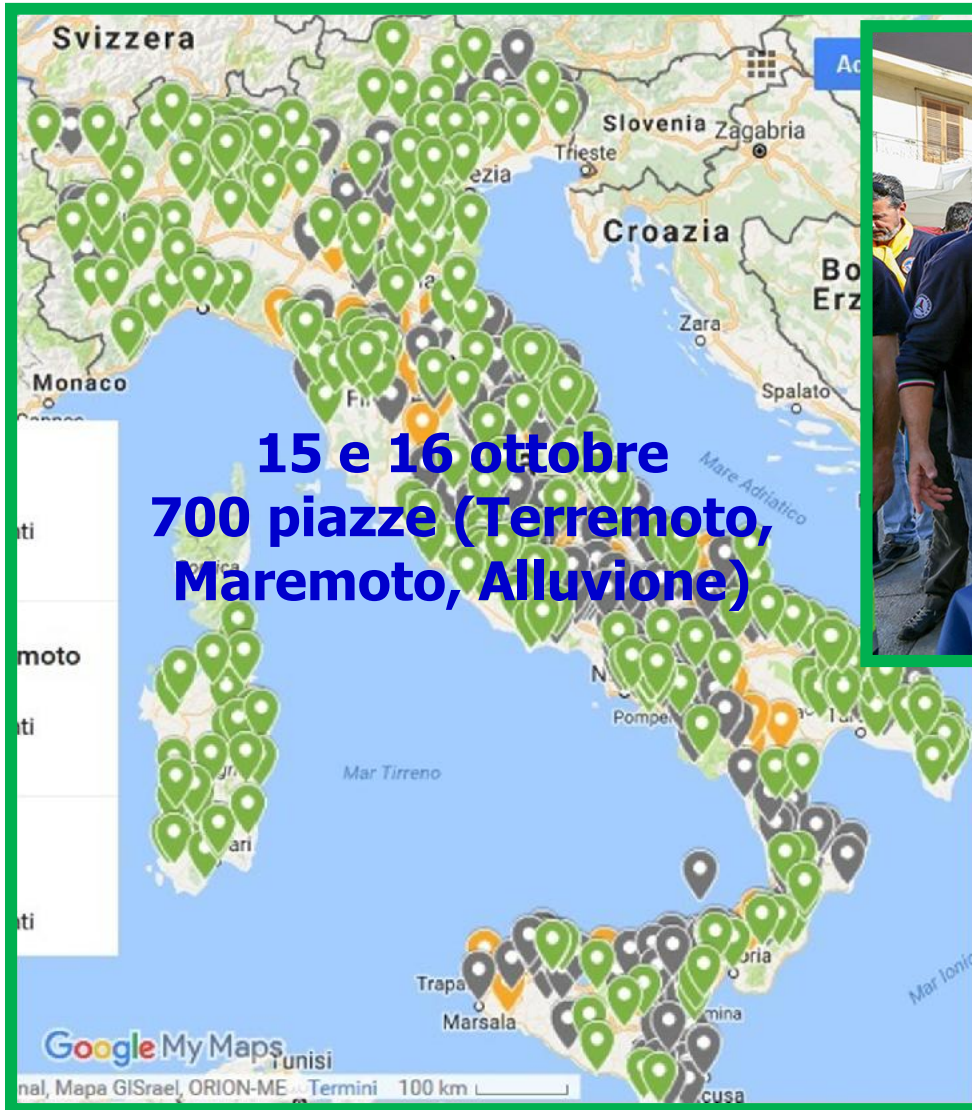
Svizzera

Slovenia Zagabria

Trieste

Croazia

Bo
Erz

Zara

Monaco

Spalato

15 e 16 ottobre
700 piazze (Terremoto, Maremoto, Alluvione)

Mare Adriatico

ati

moto

ati

ati

Pompe

Mar Tirreno

ari

Trapa

Marsala

mina

Mar Ionio

cusa

Google My Maps Tunisi

nal, Mapa GISrael, ORION-ME Termini 100 km

Ac